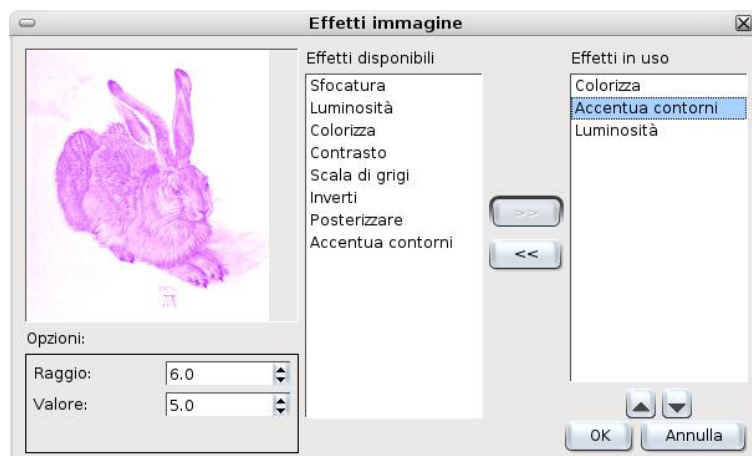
Effetti immagine

Effetti disponibili
Sfocatura
Luminosità
Colorizza
Contrasto
Scala di grigi
Inverti
Posterizzare
Accentua contorni

>>
<<

Effetti in uso
Colorizza
Accentua contorni
Luminosità

Opzioni:
Raggio: 6.0
Valore: 5.0

OK
Annulla